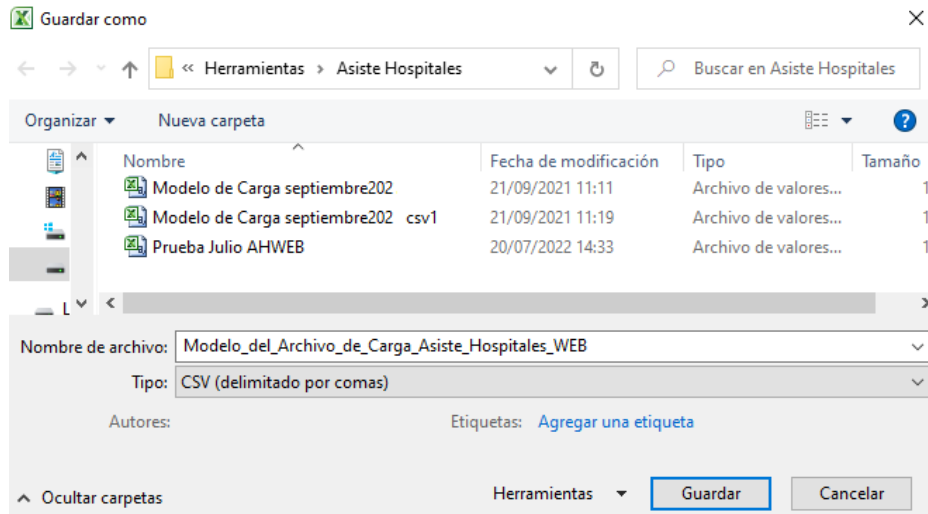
Guardar como

« Herramientas › Asiste Hospitales

Buscar en Asiste Hospitales

Organizar ▾ Nueva carpeta

| Nombre | Fecha de modificación | Tipo | Tamaño |
|---|---|---|---|
| Modelo de Carga septiembre202 | 21/09/2021 11:11 | Archivo de valores... | 1 |
| Modelo de Carga septiembre202 csv1 | 21/09/2021 11:19 | Archivo de valores... | 1 |
| Prueba Julio AHWEB | 20/07/2022 14:33 | Archivo de valores... | 1 |

L

Nombre de archivo: Modelo_del_Archivo_de_Carga_Asiste_Hospitales_WEB

Tipo: CSV (delimitado por comas)

Autores:

Etiquetas: Agregar una etiqueta

Ocultar carpetas

Herramientas ▾ Guardar Cancelar